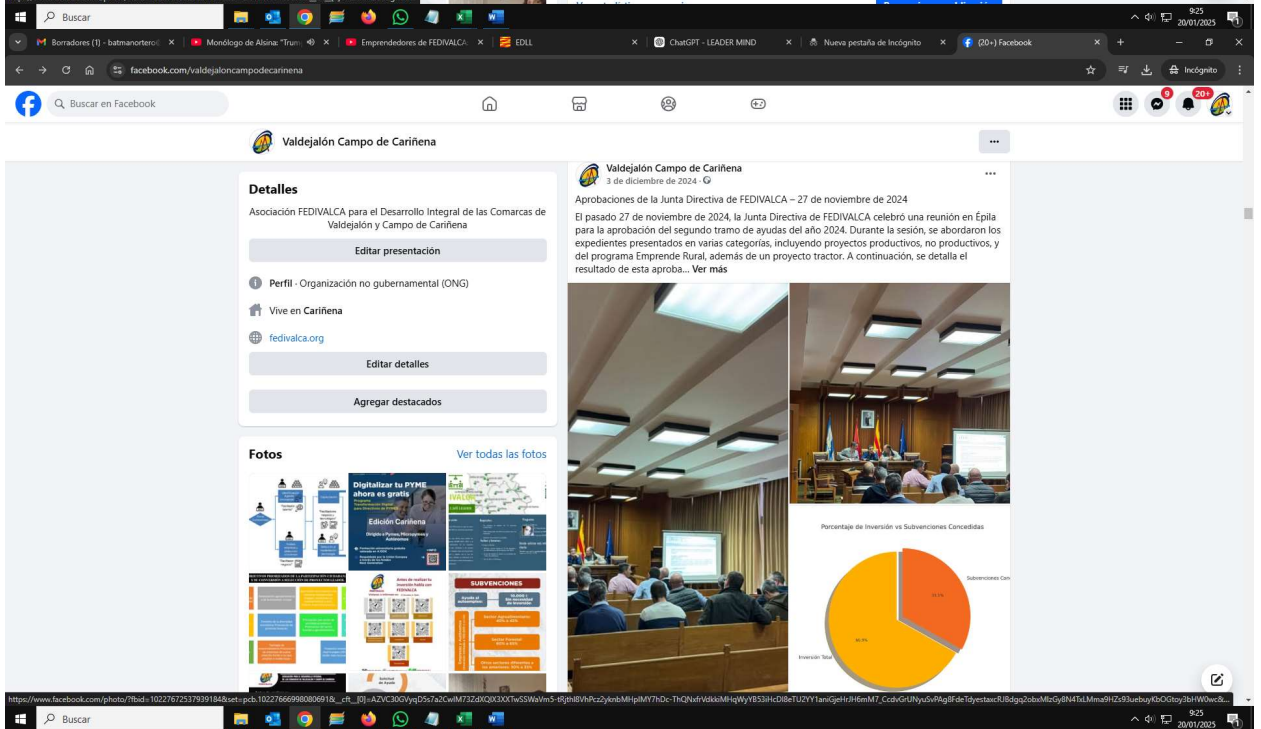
Buscar

9:25
20/01/2025

Borradores (1) - batmanorteroo | Monólogo de Alsina: "Trum | Emprendedores de FEDIVALCA | EDLL | ChatGPT - LEADER MIND | Nueva pestaña de Incógnito | (20+) Facebook

facebook.com/valdejaloncampodecarinena

Incógnito

Buscar en Facebook

9

20+

Valdejalón Campo de Cariñena

...

Detalles

Asociación FEDIVALCA para el Desarrollo Integral de las Comarcas de Valdejalón y Campo de Cariñena

Editar presentación

Perfil · Organización no gubernamental (ONG)

Vive en Cariñena

fedivalca.org

Editar detalles

Agregar destacados

Fotos

Ver todas las fotos

Digitalizar tu PYME ahora es gratis

Edición Cariñena

SUBVENCIONES

Valdejalón Campo de Cariñena
3 de diciembre de 2024 ·

...

Aprobaciones de la Junta Directiva de FEDIVALCA – 27 de noviembre de 2024

El pasado 27 de noviembre de 2024, la Junta Directiva de FEDIVALCA celebró una reunión en Épila para la aprobación del segundo tramo de ayudas del año 2024. Durante la sesión, se abordaron los expedientes presentados en varias categorías, incluyendo proyectos productivos, no productivos, y del programa Emprende Rural, además de un proyecto tractor. A continuación, se detalla el resultado de esta aproba... Ver más

Porcentaje de Inversión vs Subvenciones Concedidas

Subvenciones Con

Inversión Total

https://www.facebook.com/photo/?fbid=10227672537939184&set=pcb.10227666998080691&__cft__[0]=AZVC30GVyqD5s7a2CwIM73ZdXQbXXXTwSSWaVm5-tRjthl8VhPcz2yknbMHpIMY7hDc-ThQNxfrVdkkiMHqWyYB53iHcDl8eTU2YY1aniGjeHrJH6mM7_CcdvGrUNyuSvPAg8FdeTdyestaxcRJBdgq2obxMlzGy8N4TxLMma9HZs93uebuyKbOGtoy3bHW0wc&...

Buscar

9:25
20/01/2025